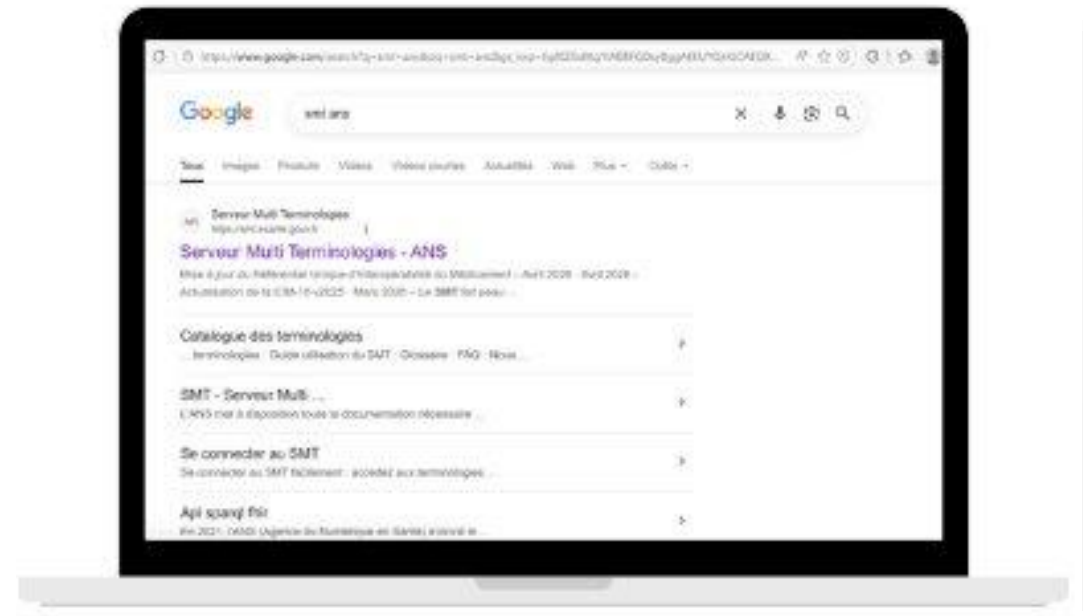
https://www.google.com/search?q=smt+ans&oq=smt+ans&gs_lcrp=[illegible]

Google

smt ans

Tous Images Produits Vidéos Vidéos courtes Actualités Web Plus Outils

Serveur Multi Terminologies
https://smt.esante.gouv.fr

Serveur Multi Terminologies - ANS

Mise à jour du Référentiel Unique d'Interopérabilité du Médicament – Avril 2026 · Avril 2026 · Actualisation de la CIM-10-v2025 · Mars 2026 – Le SMT fait peau ...

Catalogue des terminologies
... terminologies · Guide utilisation du SMT · Glossaire · FAQ · Nous ...

SMT - Serveur Multi ...
L'ANS met à disposition toute la documentation nécessaire ...

Se connecter au SMT
Se connecter au SMT facilement : accédez aux terminologies ...

Api sparql fhir
En 2021, l'ANS (Agence du Numérique en Santé) a ouvert le ...